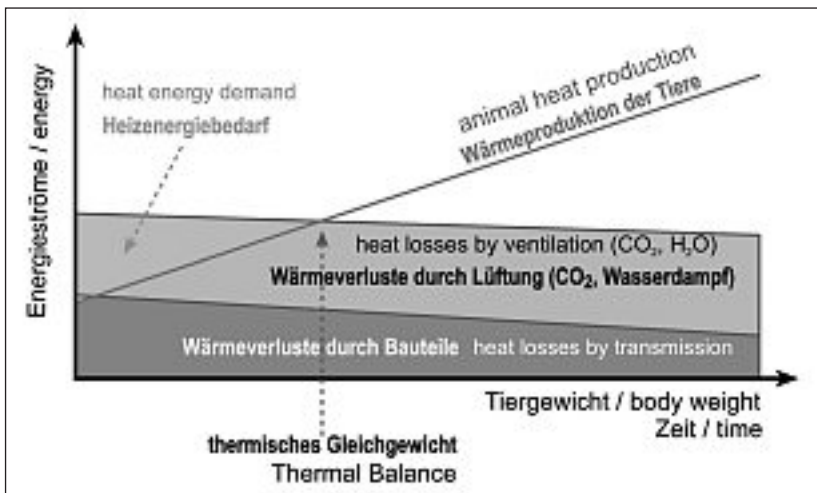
Energieströme / energy

heat energy demand
Heizenergiebedarf

animal heat production
Wärmeproduktion der Tiere

heat losses by ventilation ($CO_2$, $H_2O$)
Wärmeverluste durch Lüftung ($CO_2$, Wasserdampf)

Wärmeverluste durch Bauteile heat losses by transmission

Tiergewicht / body weight
Zeit / time

thermisches Gleichgewicht
Thermal Balance